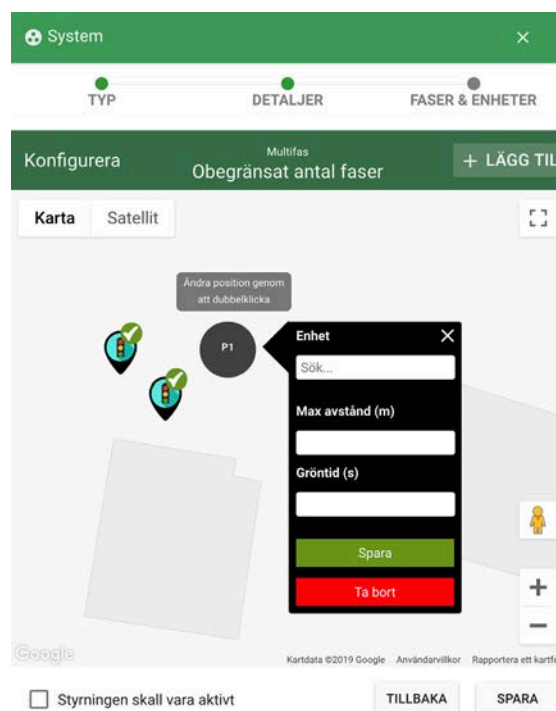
System ×

TYP DETALJER FASER & ENHETER

Konfigurera
Multifas
Obegränsat antal faser
+ LÄGG TIL

Karta Satellit

Ändra position genom att dubbelklicka

P1

Enhet ×

Sök...

Max avstånd (m)

Gröntid (s)

Spara

Ta bort

+

−

Google

Kartdata ©2019 Google Användarvillkor Rapportera ett kartfe

Styrningen skall vara aktivt

TILLBAKA

SPARA